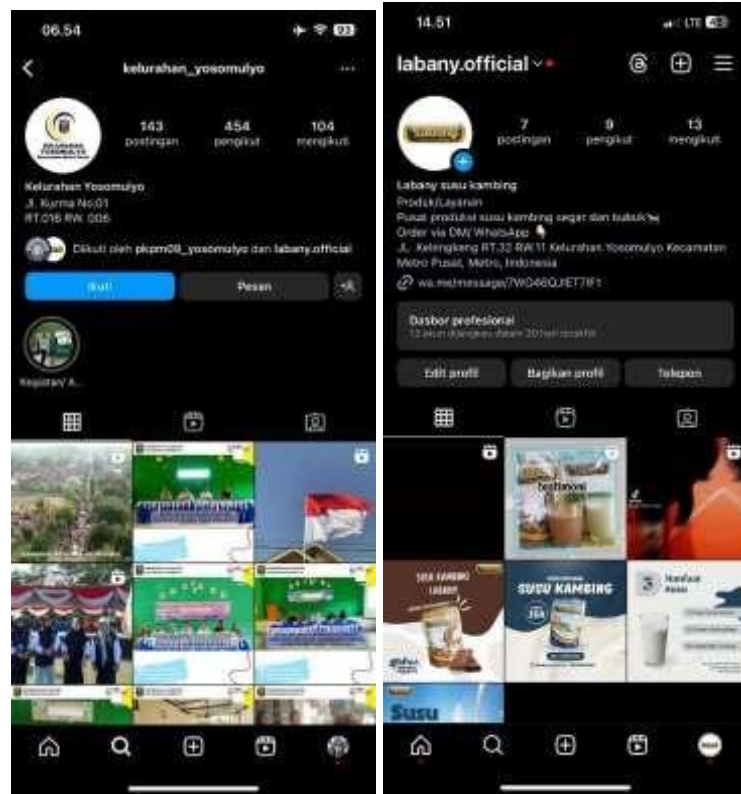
06.54

kelurahan_yosomulyo

143 postingan
454 pengikut
104 mengikuti

Kelurahan Yosomulyo
Jl. Kurma No.01
RT.016 RW. 006

Diikuti oleh pkpm09_yosomulyo dan labany.official

Ikuti
Pesan

Kegiatan/ A...

14.51

labany.official

7 postingan
9 pengikut
13 mengikuti

Labany susu kambing
Produk/Layanan
Pusat produksi susu kambing segar dan bubuk
Order via DM/ WhatsApp
Jl. Kelengkeng RT.32 RW.11 Kelurahan Yosomulyo Kecamatan Metro Pusat, Metro, Indonesia
wa.me/message/7WO46QJET7IF1

Dasbor profesional
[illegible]

Edit profil
Bagikan profil
Telepon

testimoni
SUSU KAMBING LABANY
SUSU KAMBING
Manfaat Susu
Susu